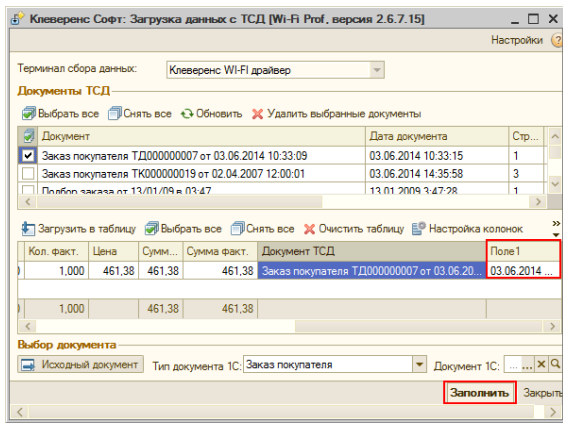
Клеверенс Софт: Загрузка данных с ТСД [Wi-Fi Prof, версия 2.6.7.15]

Настройки ?

Терминал сбора данных: Клеверенс WI-FI драйвер

Документы ТСД

Выбрать все  Снять все  Обновить  Удалить выбранные документы

| | Документ | Дата документа | Стр... |
|---|---|---|---|
| ☑ | Заказ покупателя ТД000000007 от 03.06.2014 10:33:09 | 03.06.2014 10:33:15 | 1 |
| ☐ | Заказ покупателя ТК000000019 от 02.04.2007 12:00:01 | 03.06.2014 14:35:58 | 3 |
| ☐ | Подбор заказа от 13/01/09 в 03:47 | 13.01.2009 3:47:28 | 1 |

Загрузить в таблицу  Выбрать все  Снять все  Очистить таблицу  Настройка колонок

| Кол. факт. | Цена | Сумм... | Сумма факт. | Документ ТСД | Поле1 |
|---|---|---|---|---|---|
| 1,000 | 461,38 | 461,38 | 461,38 | Заказ покупателя ТД000000007 от 03.06.20... | 03.06.2014 ... |
| 1,000 | | 461,38 | 461,38 | | |

Выбор документа

Исходный документ  Тип документа 1С: Заказ покупателя  Документ 1С: ...

Заполнить  Закрыть